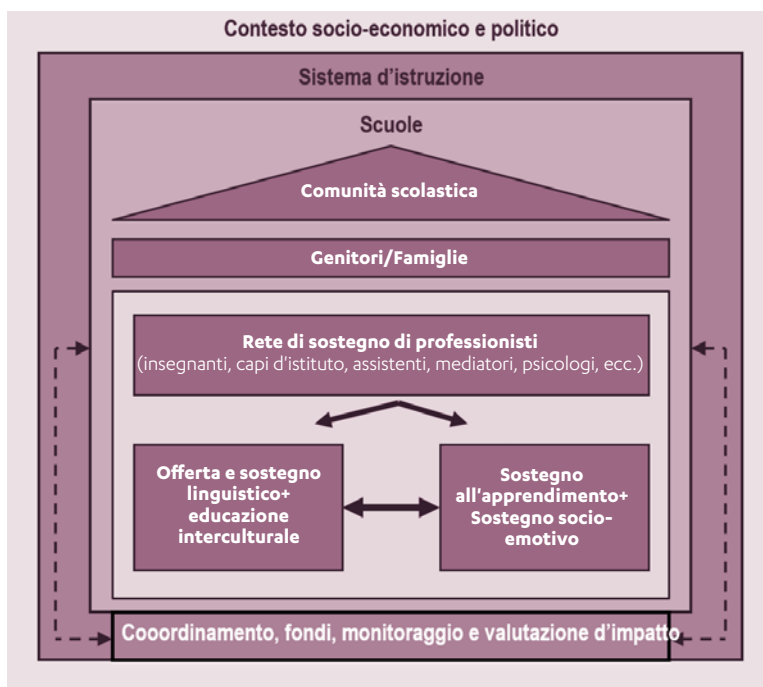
Contesto socio-economico e politico

Sistema d'istruzione

Scuole

Comunità scolastica

Genitori/Famiglie

Rete di sostegno di professionisti
(insegnanti, capi d'istituto, assistenti, mediatori, psicologi, ecc.)

Offerta e sostegno linguistico+ educazione interculturale

Sostegno all'apprendimento+ Sostegno socio-emotivo

Cooordinamento, fondi, monitoraggio e valutazione d'impatto